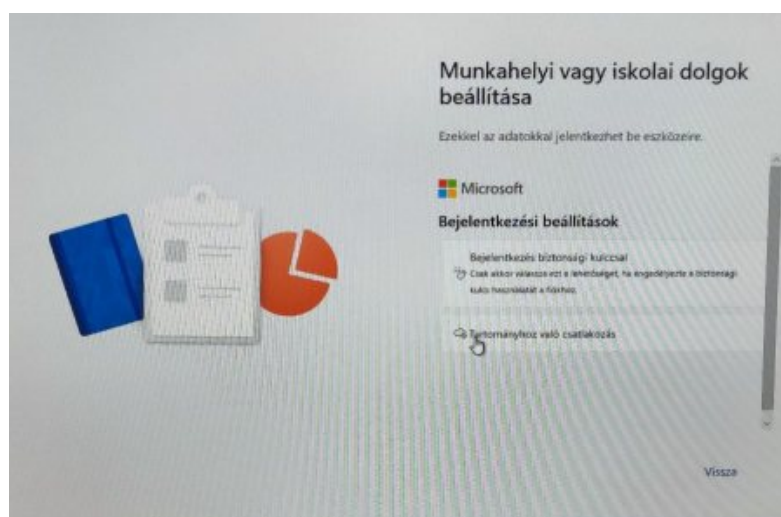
Munkahelyi vagy iskolai dolgok beállítása

Ezekkel az adatokkal jelentkezhet be eszközeire.

Microsoft

Bejelentkezési beállítások

Bejelentkezés biztonsági kulccsal

Csak akkor válassza ezt a lehetőséget, ha engedélyezte a biztonsági kulcs használatát a fiókhoz.

Tartományhoz való csatlakozás

Vissza